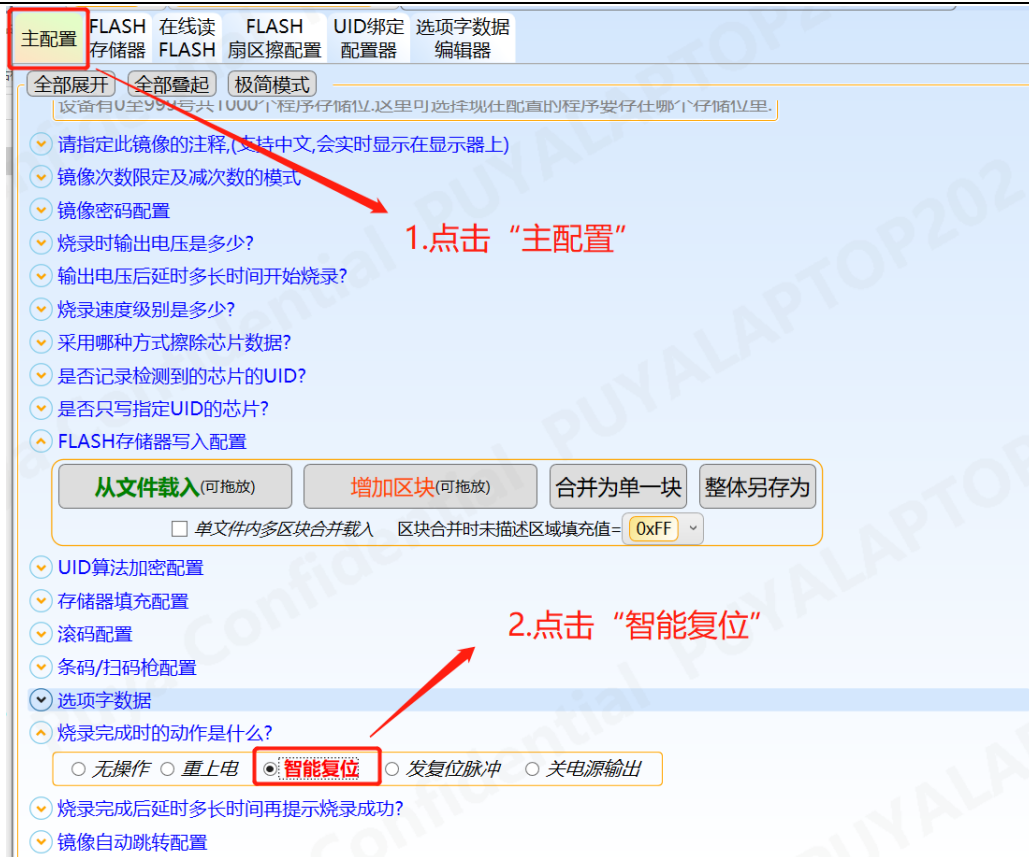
主配置 FLASH 存储器 在线读 FLASH FLASH 扇区擦配置 UID绑定 配置器 选项字数据 编辑器

全部展开 全部叠起 极简模式

设备有0至999号共1000个程序存储位.这里可选择现在配置的程序要存在哪个存储位里.

请指定此镜像的注释,(支持中文,会实时显示在显示器上)

镜像次数限定及减次数的模式

镜像密码配置

烧录时输出电压是多少?

输出电压后延时多长时间开始烧录?

烧录速度级别是多少?

采用哪种方式擦除芯片数据?

是否记录检测到的芯片的UID?

是否只写指定UID的芯片?

FLASH存储器写入配置

从文件载入(可拖放) 增加区块(可拖放) 合并为单一块 整体另存为

单文件内多区块合并载入 区块合并时未描述区域填充值= 0xFF

UID算法加密配置

存储器填充配置

滚码配置

条码/扫码枪配置

选项字数据

烧录完成时的动作是什么?

无操作 重上电 智能复位 发复位脉冲 关电源输出

烧录完成后延时多长时间再提示烧录成功?

镜像自动跳转配置

1.点击“主配置”

2.点击“智能复位”

Confidential PUYALAPTOP202